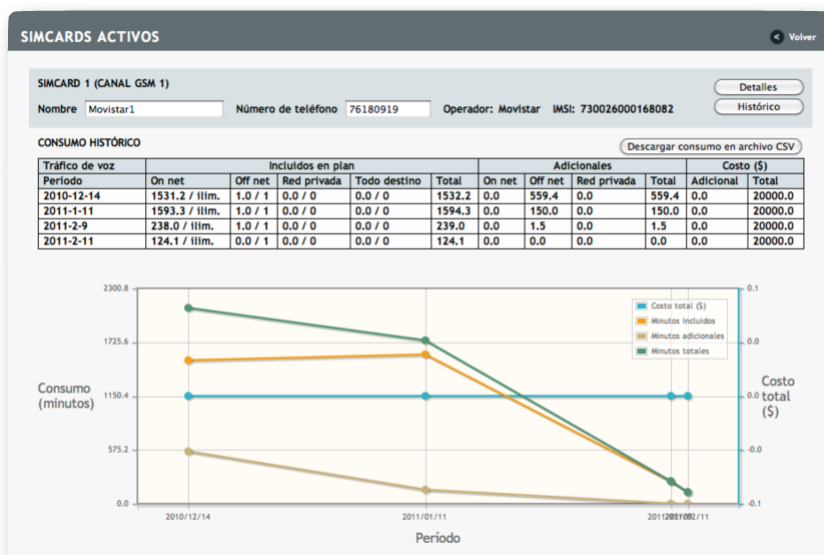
SIMCARDS ACTIVOS

Volver

SIMCARD 1 (CANAL GSM 1)

Detalles

Histórico

Nombre Movistar1 Número de teléfono 76180919 Operador: Movistar IMSI: 730026000168082

CONSUMO HISTÓRICO

Descargar consumo en archivo CSV

| Tráfico de voz | Incluidos en plan | | | | | Adicionales | | | | Costo ($) | |
|---|---|---|---|---|---|---|---|---|---|---|---|
| Periodo | On net | Off net | Red privada | Todo destino | Total | On net | Off net | Red privada | Total | Adicional | Total |
| 2010-12-14 | 1531.2 / ilim. | 1.0 / 1 | 0.0 / 0 | 0.0 / 0 | 1532.2 | 0.0 | 559.4 | 0.0 | 559.4 | 0.0 | 20000.0 |
| 2011-1-11 | 1593.3 / ilim. | 1.0 / 1 | 0.0 / 0 | 0.0 / 0 | 1594.3 | 0.0 | 150.0 | 0.0 | 150.0 | 0.0 | 20000.0 |
| 2011-2-9 | 238.0 / ilim. | 1.0 / 1 | 0.0 / 0 | 0.0 / 0 | 239.0 | 0.0 | 1.5 | 0.0 | 1.5 | 0.0 | 20000.0 |
| 2011-2-11 | 124.1 / ilim. | 0.0 / 1 | 0.0 / 0 | 0.0 / 0 | 124.1 | 0.0 | 0.0 | 0.0 | 0.0 | 0.0 | 20000.0 |

2300.8
1725.6
1150.4
575.2
0.0

Consumo (minutos)

0.1
0.0
0.0
-0.0
-0.1

Costo total ($)

Costo total ($)
Minutos incluidos
Minutos adicionales
Minutos totales

2010/12/14
2011/01/11
2011/02/09
2011/02/11

Periodo